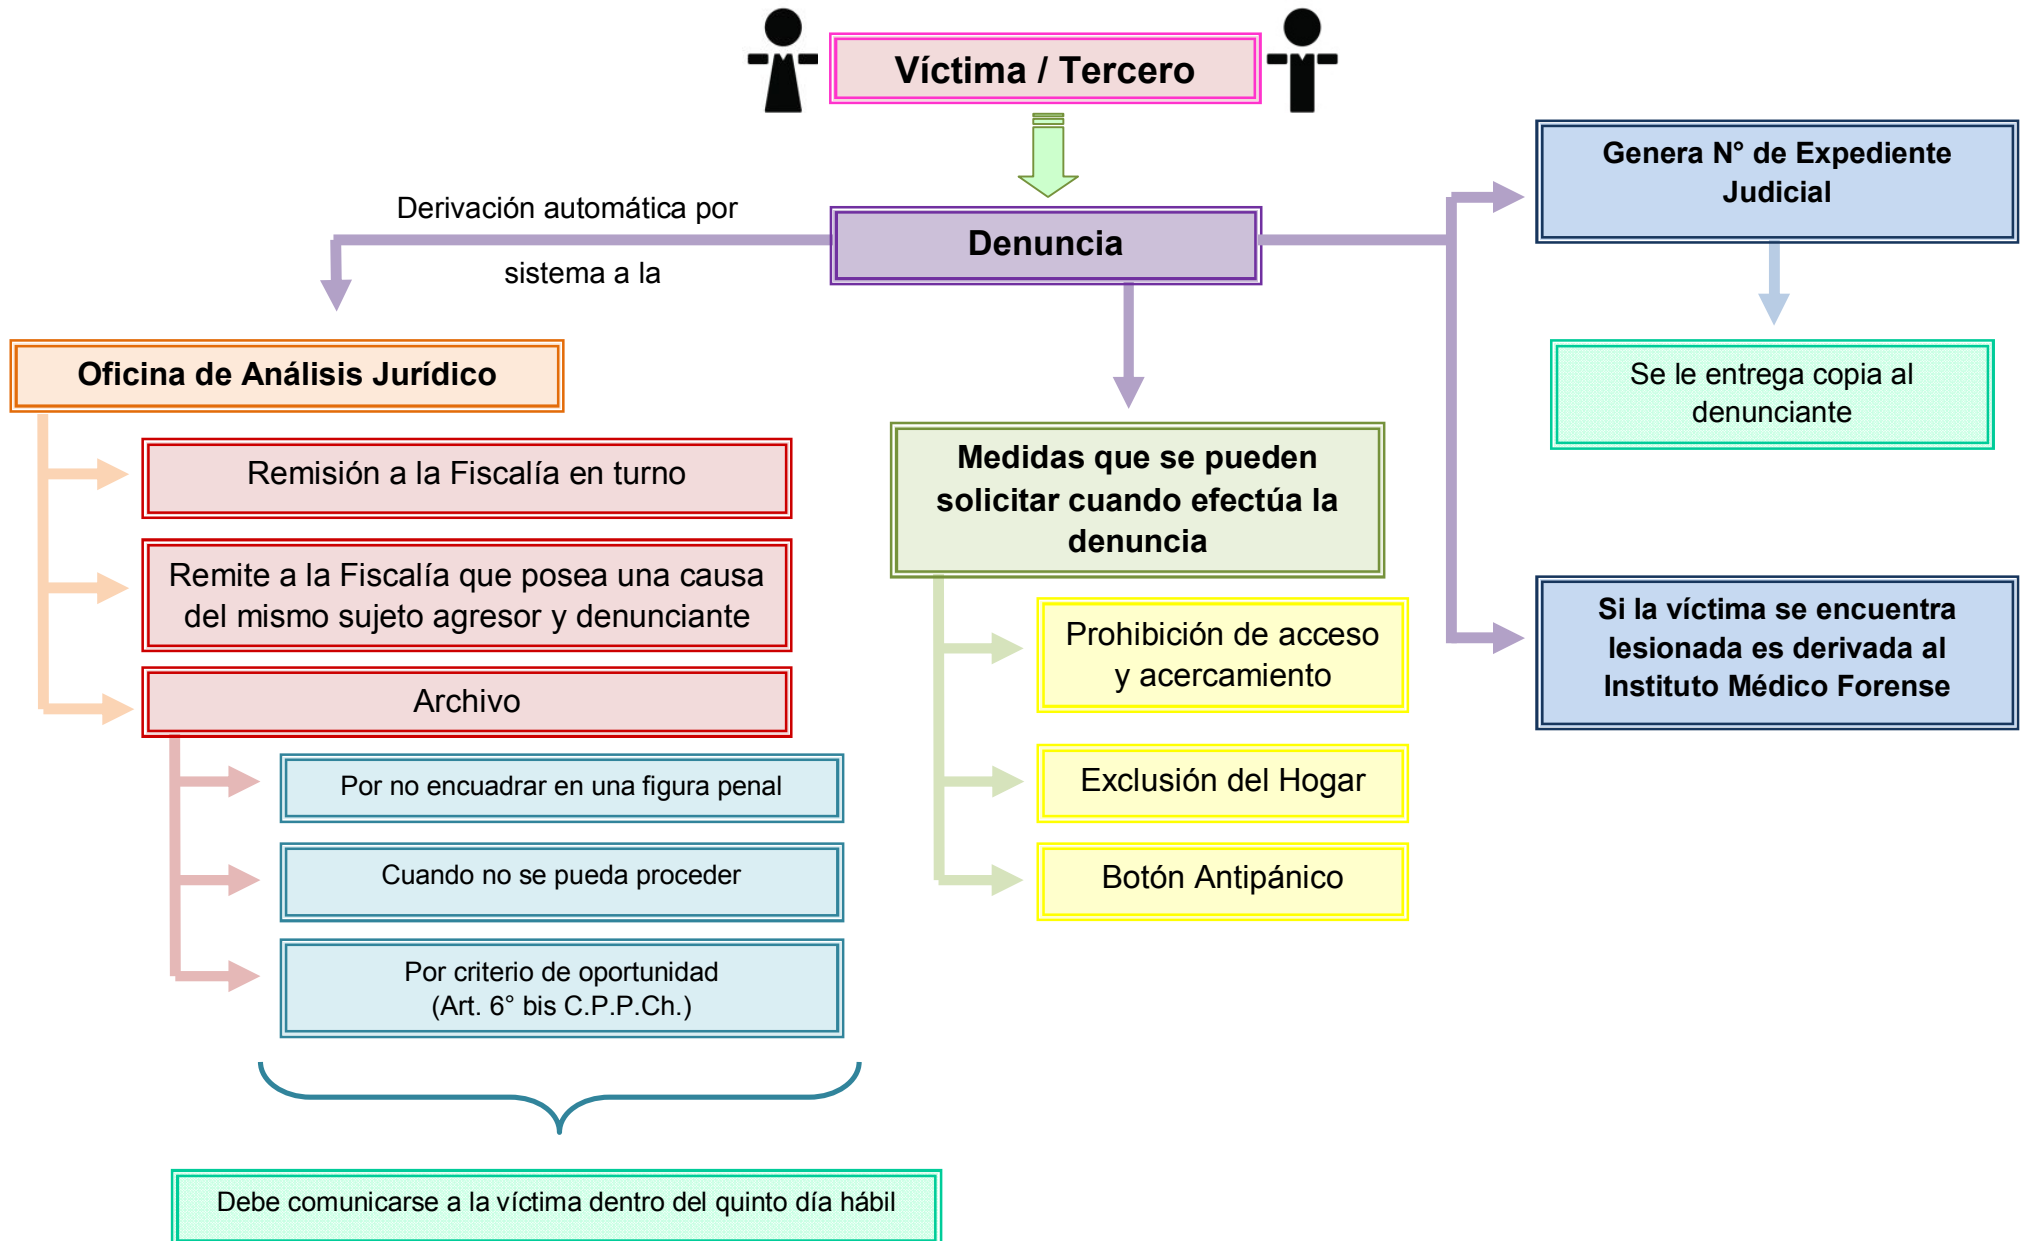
Víctima / Tercero

Denuncia

Derivación automática por

sistema a la

Oficina de Análisis Jurídico

Remisión a la Fiscalía en turno

Remite a la Fiscalía que posea una causa del mismo sujeto agresor y denunciante

Archivo

Por no encuadrar en una figura penal

Cuando no se pueda proceder

Por criterio de oportunidad (Art. 6° bis C.P.P.Ch.)

Debe comunicarse a la víctima dentro del quinto día hábil

Medidas que se pueden solicitar cuando efectúa la denuncia

Prohibición de acceso y acercamiento

Exclusión del Hogar

Botón Antipánico

Genera N° de Expediente Judicial

Se le entrega copia al denunciante

Si la víctima se encuentra lesionada es derivada al Instituto Médico Forense